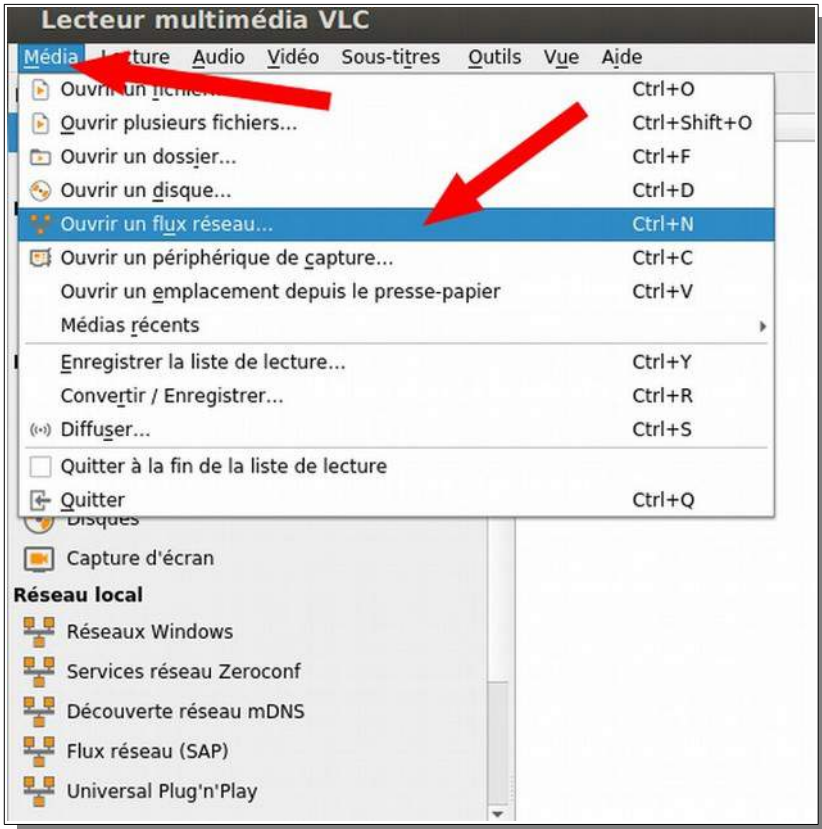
Lecteur multimédia VLC

Média Lecture Audio Vidéo Sous-titres Outils Vue Aide

Ouvrir un fichier... Ctrl+O
Ouvrir plusieurs fichiers... Ctrl+Shift+O
Ouvrir un dossier... Ctrl+F
Ouvrir un disque... Ctrl+D
Ouvrir un flux réseau... Ctrl+N
Ouvrir un périphérique de capture... Ctrl+C
Ouvrir un emplacement depuis le presse-papier Ctrl+V
Médias récents
Enregistrer la liste de lecture... Ctrl+Y
Convertir / Enregistrer... Ctrl+R
Diffuser... Ctrl+S
Quitter à la fin de la liste de lecture
Quitter Ctrl+Q

Disques
Capture d'écran
Réseau local
Réseaux Windows
Services réseau Zeroconf
Découverte réseau mDNS
Flux réseau (SAP)
Universal Plug'n'Play